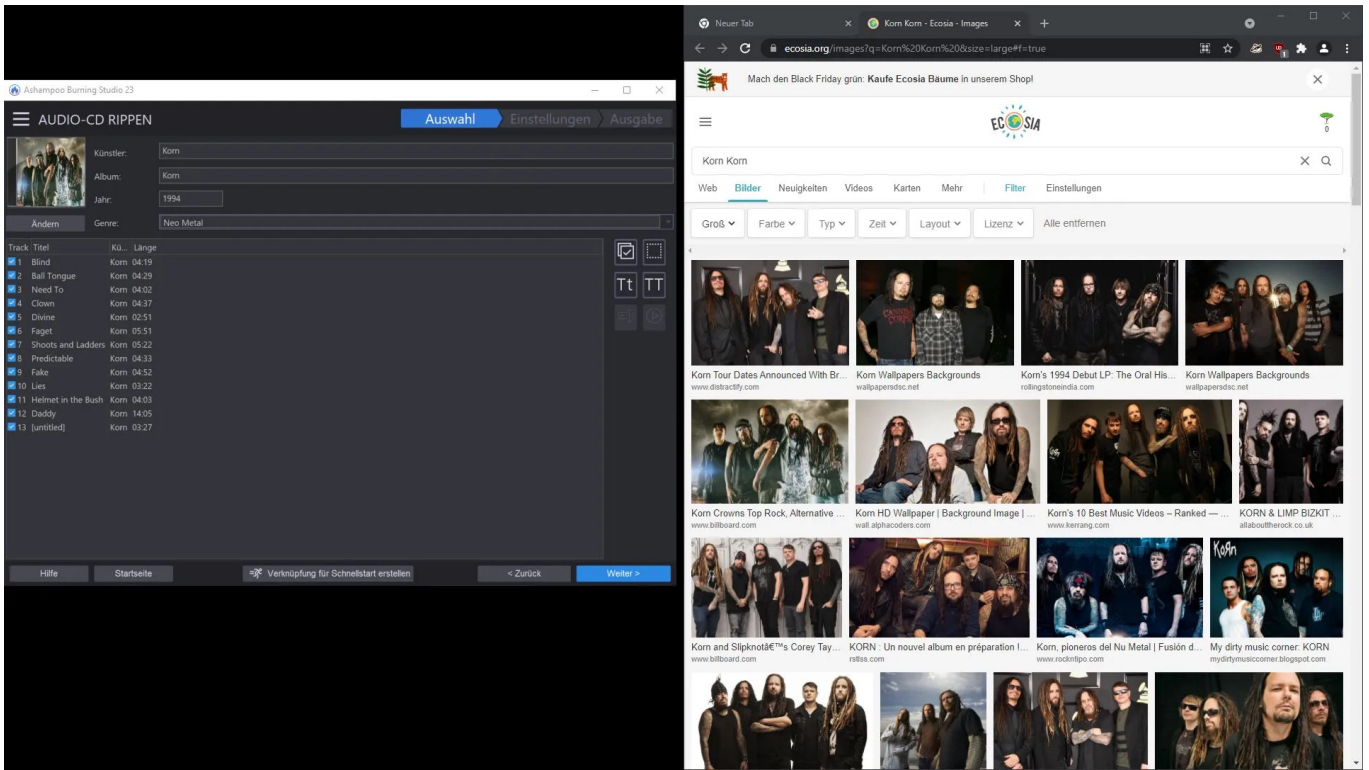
Ashampoo Burning Studio 23

AUDIO-CD RIPPEN

Auswahl | Einstellungen | Ausgabe

Künstler: Korn
Album: Korn
Jahr: 1994
Ändern
Genre: Neo Metal

| Track | Titel | Kü... | Länge |
|---|---|---|---|
| 1 | Blind | Korn | 04:19 |
| 2 | Ball Tongue | Korn | 04:29 |
| 3 | Need To | Korn | 04:02 |
| 4 | Clown | Korn | 04:37 |
| 5 | Divine | Korn | 02:51 |
| 6 | Faget | Korn | 05:51 |
| 7 | Shoots and Ladders | Korn | 05:22 |
| 8 | Predictable | Korn | 04:33 |
| 9 | Fake | Korn | 04:52 |
| 10 | Lies | Korn | 03:22 |
| 11 | Helmet in the Bush | Korn | 04:03 |
| 12 | Daddy | Korn | 14:05 |
| 13 | [untitled] | Korn | 03:27 |

Tt TT

Hilfe | Startseite | Verknüpfung für Schnellstart erstellen | < Zurück | Weiter >

Neuer Tab | Korn Korn - Ecosia - Images

ecosia.org/images?q=Korn%20Korn%20&size=large#f=true

Mach den Black Friday grün: Kaufe Ecosia Bäume in unserem Shop!

ECOSIA

0

Korn Korn

Web Bilder Neuigkeiten Videos Karten Mehr Filter Einstellungen

Groß Farbe Typ Zeit Layout Lizenz Alle entfernen

Korn Tour Dates Announced With Br...
www.distractify.com
Korn Wallpapers Backgrounds
wallpapersdsc.net
Korn's 1994 Debut LP: The Oral His...
rollingstoneindia.com
Korn Wallpapers Backgrounds
wallpapersdsc.net

Korn Crowns Top Rock, Alternative ...
www.billboard.com
Korn HD Wallpaper | Background Image | ...
wall.alphacoders.com
Korn's 10 Best Music Videos – Ranked — ...
www.kerrang.com
KORN & LIMP BIZKIT ...
allaboutherock.co.uk

Korn and Slipknotâ€™s Corey Tay...
www.billboard.com
KORN : Un nouvel album en préparation !...
rsllss.com
Korn, pioneros del Nu Metal | Fusión d...
www.rocknlipo.com
My dirty music corner: KORN
mydirtymusiccorner.blogspot.com